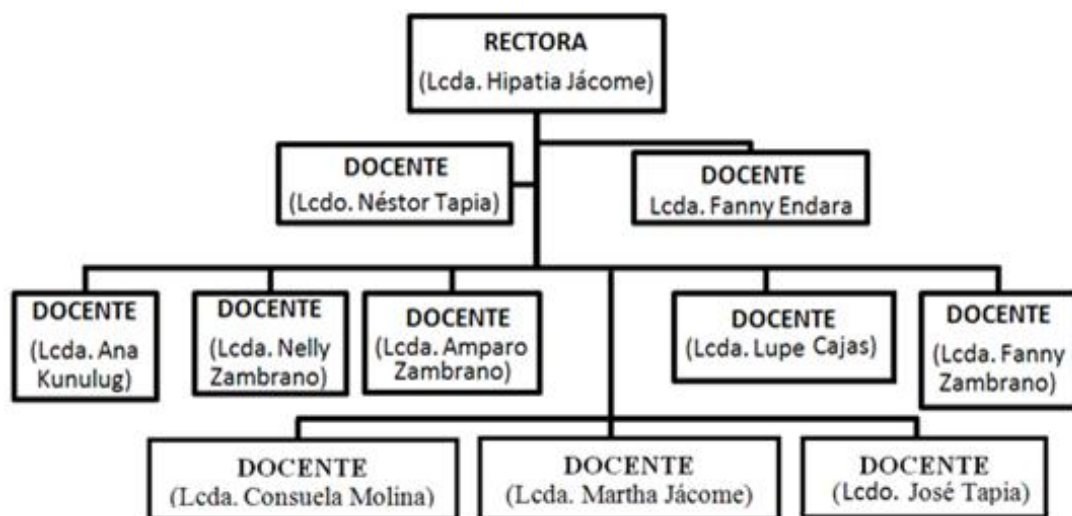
RECTORA
(Lcda. Hipatia Jácome)

DOCENTE
(Lcdo. Néstor Tapia)

DOCENTE
Lcda. Fanny Endara

DOCENTE
(Lcda. Ana Kunulug)

DOCENTE
(Lcda. Nelly Zambrano)

DOCENTE
(Lcda. Amparo Zambrano)

DOCENTE
(Lcda. Lupe Cajas)

DOCENTE
(Lcda. Fanny Zambrano)

DOCENTE
(Lcda. Consuela Molina)

DOCENTE
(Lcda. Martha Jácome)

DOCENTE
(Lcdo. José Tapia)